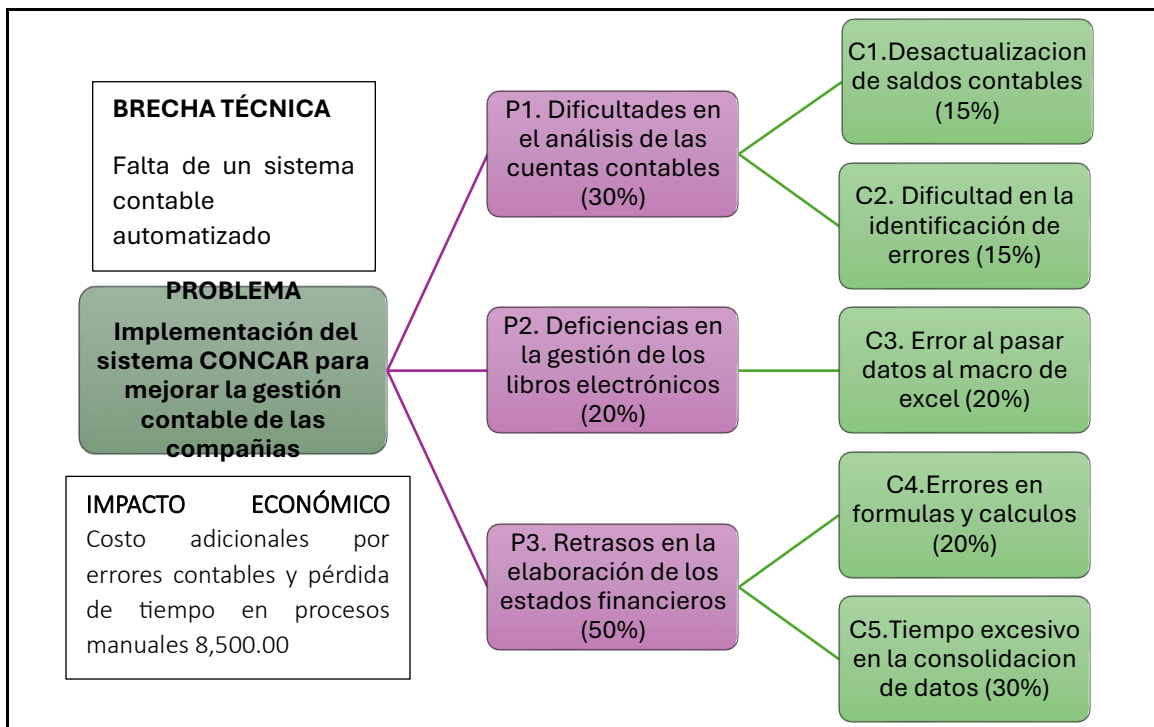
BRECHA TÉCNICA

Falta de un sistema contable automatizado

PROBLEMA

Implementación del sistema CONCAR para mejorar la gestión contable de las compañias

IMPACTO ECONÓMICO
Costo adicionales por errores contables y pérdida de tiempo en procesos manuales 8,500.00

P1. Dificultades en el análisis de las cuentas contables (30%)

P2. Deficiencias en la gestión de los libros electrónicos (20%)

P3. Retrasos en la elaboración de los estados financieros (50%)

C1.Desactualizacion de saldos contables (15%)

C2. Dificultad en la identificación de errores (15%)

C3. Error al pasar datos al macro de excel (20%)

C4.Errores en formulas y calculos (20%)

C5.Tiempo excesivo en la consolidacion de datos (30%)